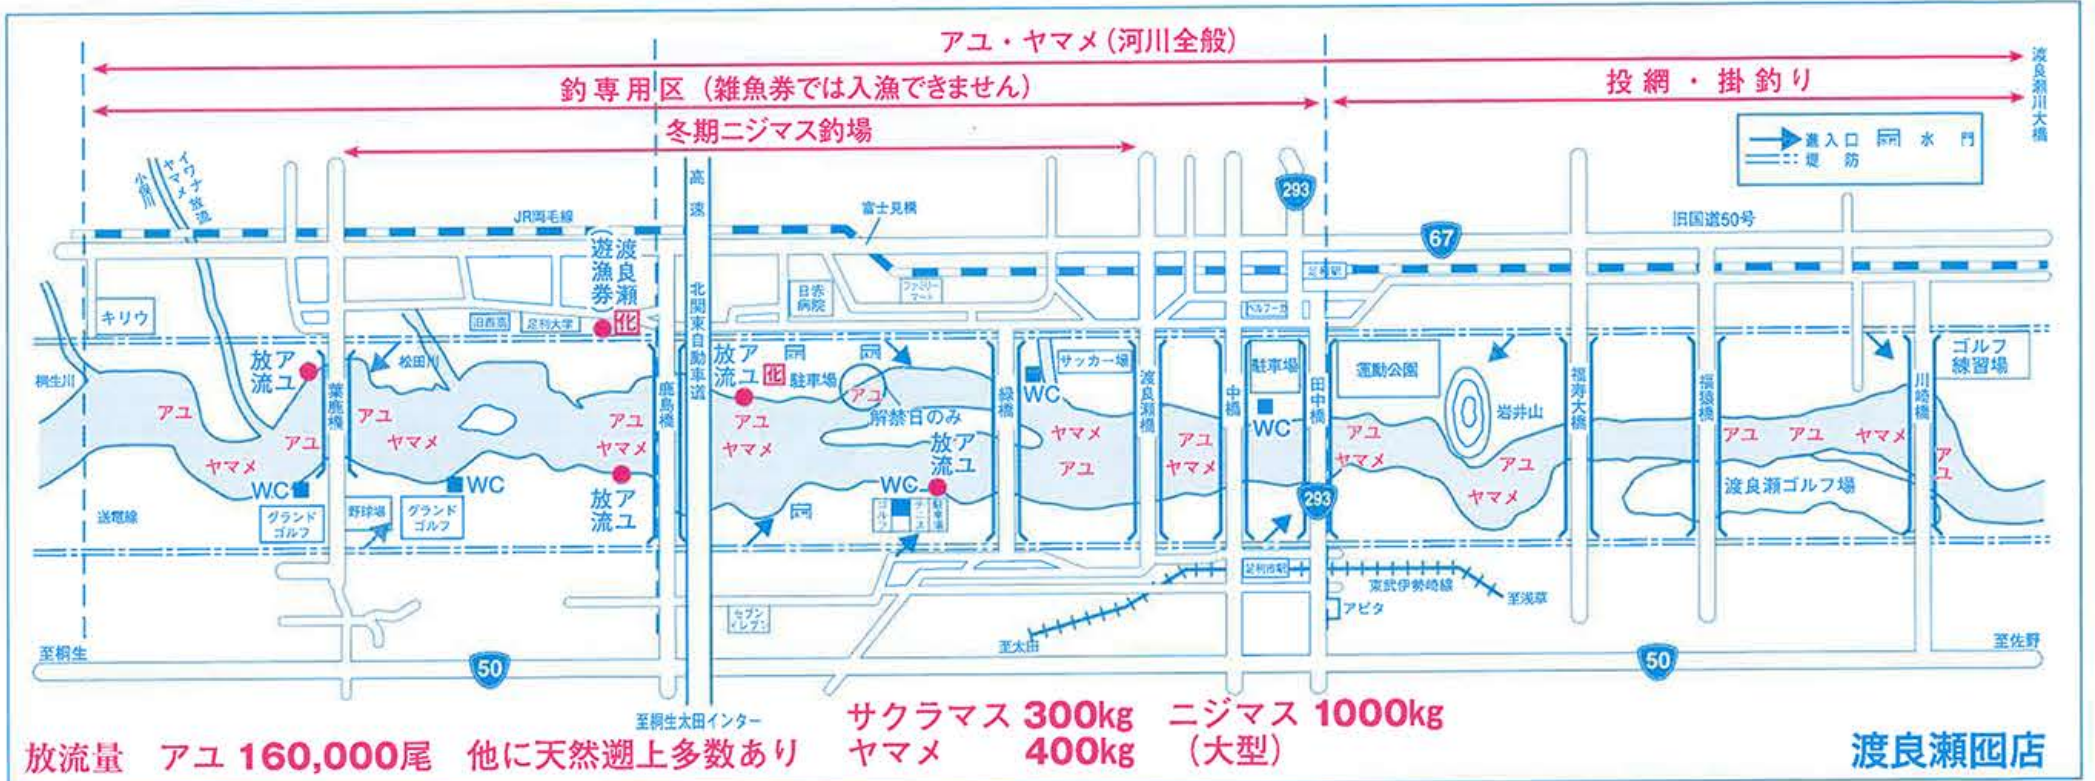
アユ・ヤマメ（河川全般）

釣専用区（雑魚券では入漁できません）

投網・掛釣り

冬期ニジマス釣場

渡良瀬川大橋

進入口　水門
堤防

小俣川
ヤマメ放流
イワナ

JR両毛線
富士見橋
293
旧国道50号
67

渡良瀬（遊漁券）
化
高速
北関東自動車道

キリウ
旧西高
足利大学
日赤病院
ファミリーマート
足利駅
ドルフーカ

放流 アユ
松田川
放流 アユ 化 駐車場
アユ 解禁日のみ
サッカー場
駐車場
運動公園
ゴルフ練習場

桐生川
葉鹿橋
鹿島橋
緑橋
渡良瀬橋
中橋
田中橋
福寿大橋
福猿橋
川崎橋
岩井山

アユ
ヤマメ
アユ
アユ
ヤマメ
アユ ヤマメ
アユ ヤマメ
放流 アユ
ヤマメ アユ
アユ ヤマメ
アユ ヤマメ
アユ ヤマメ
アユ アユ ヤマメ
アユ

WC
WC
WC
WC
WC
WC

送電線
グランドゴルフ
野球場
グランドゴルフ
放流 アユ
ゴルフ
テニス
駐車場
渡良瀬ゴルフ場

293
足利市駅
東武伊勢崎線
至浅草
アピタ
セブンイレブン
至太田

至桐生
50
至桐生太田インター
50
至佐野

放流量　アユ 160,000尾　他に天然遡上多数あり　サクラマス 300kg　ヤマメ 400kg　ニジマス 1000kg（大型）

渡良瀬囮店